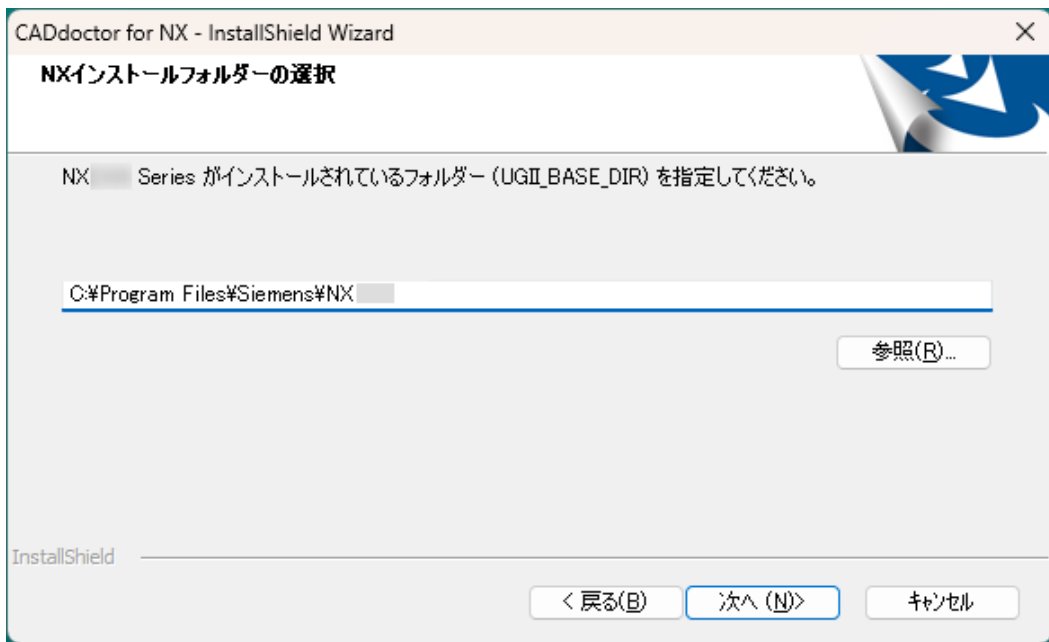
CADdoctor for NX - InstallShield Wizard

NXインストールフォルダーの選択

NX Series がインストールされているフォルダー (UGII_BASE_DIR) を指定してください。

C:¥Program Files¥Siemens¥NX

参照(R)...

InstallShield

< 戻る(B)

次へ (N)>

キャンセル